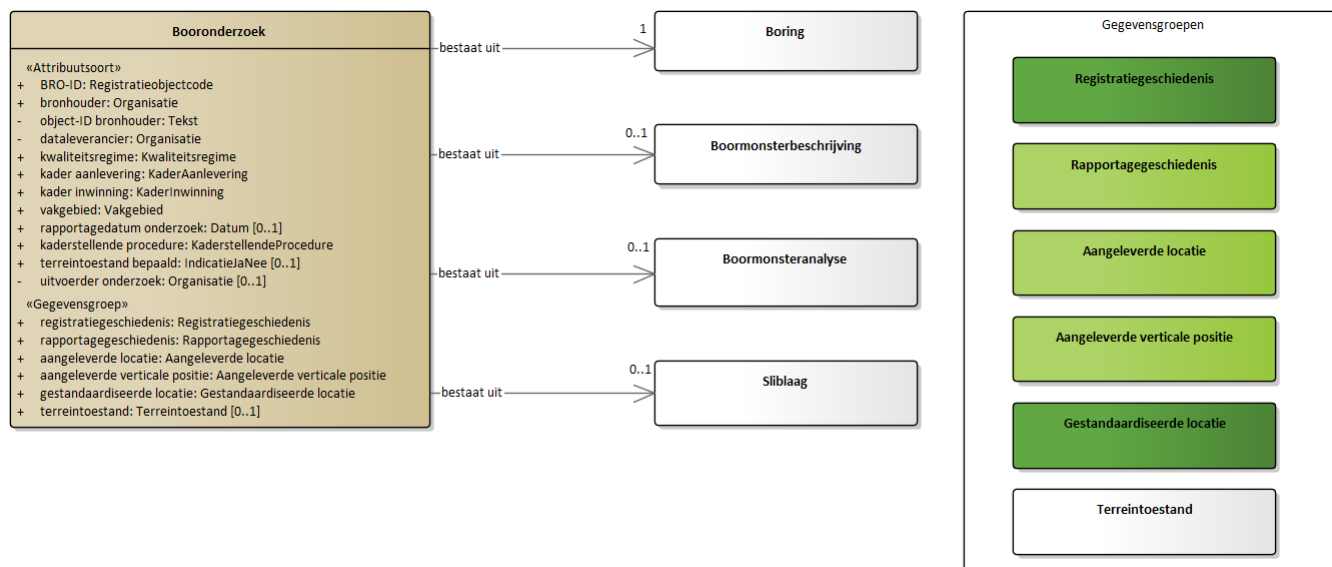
Booronderzoek

«Attribuutsoort»
+ BRO-ID: Registratieobjectcode
+ bronhouder: Organisatie
- object-ID bronhouder: Tekst
- dataleverancier: Organisatie
+ kwaliteitsregime: Kwaliteitsregime
+ kader aanlevering: KaderAanlevering
+ kader inwinning: KaderInwinning
+ vakgebied: Vakgebied
+ rapportagedatum onderzoek: Datum [0..1]
+ kaderstellende procedure: KaderstellendeProcedure
+ terreintoestand bepaald: IndicatieJaNee [0..1]
- uitvoerder onderzoek: Organisatie [0..1]

«Gegevensgroep»
+ registratiegeschiedenis: Registratiegeschiedenis
+ rapportagegeschiedenis: Rapportagegeschiedenis
+ aangeleverde locatie: Aangeleverde locatie
+ aangeleverde verticale positie: Aangeleverde verticale positie
+ gestandaardiseerde locatie: Gestandaardiseerde locatie
+ terreintoestand: Terreintoestand [0..1]

bestaat uit
1
Boring

bestaat uit
0..1
Boormonsterbeschrijving

bestaat uit
0..1
Boormonsteranalyse

bestaat uit
0..1
Sliblaag

Gegevensgroepen

Registratiegeschiedenis

Rapportagegeschiedenis

Aangeleverde locatie

Aangeleverde verticale positie

Gestandaardiseerde locatie

Terreintoestand